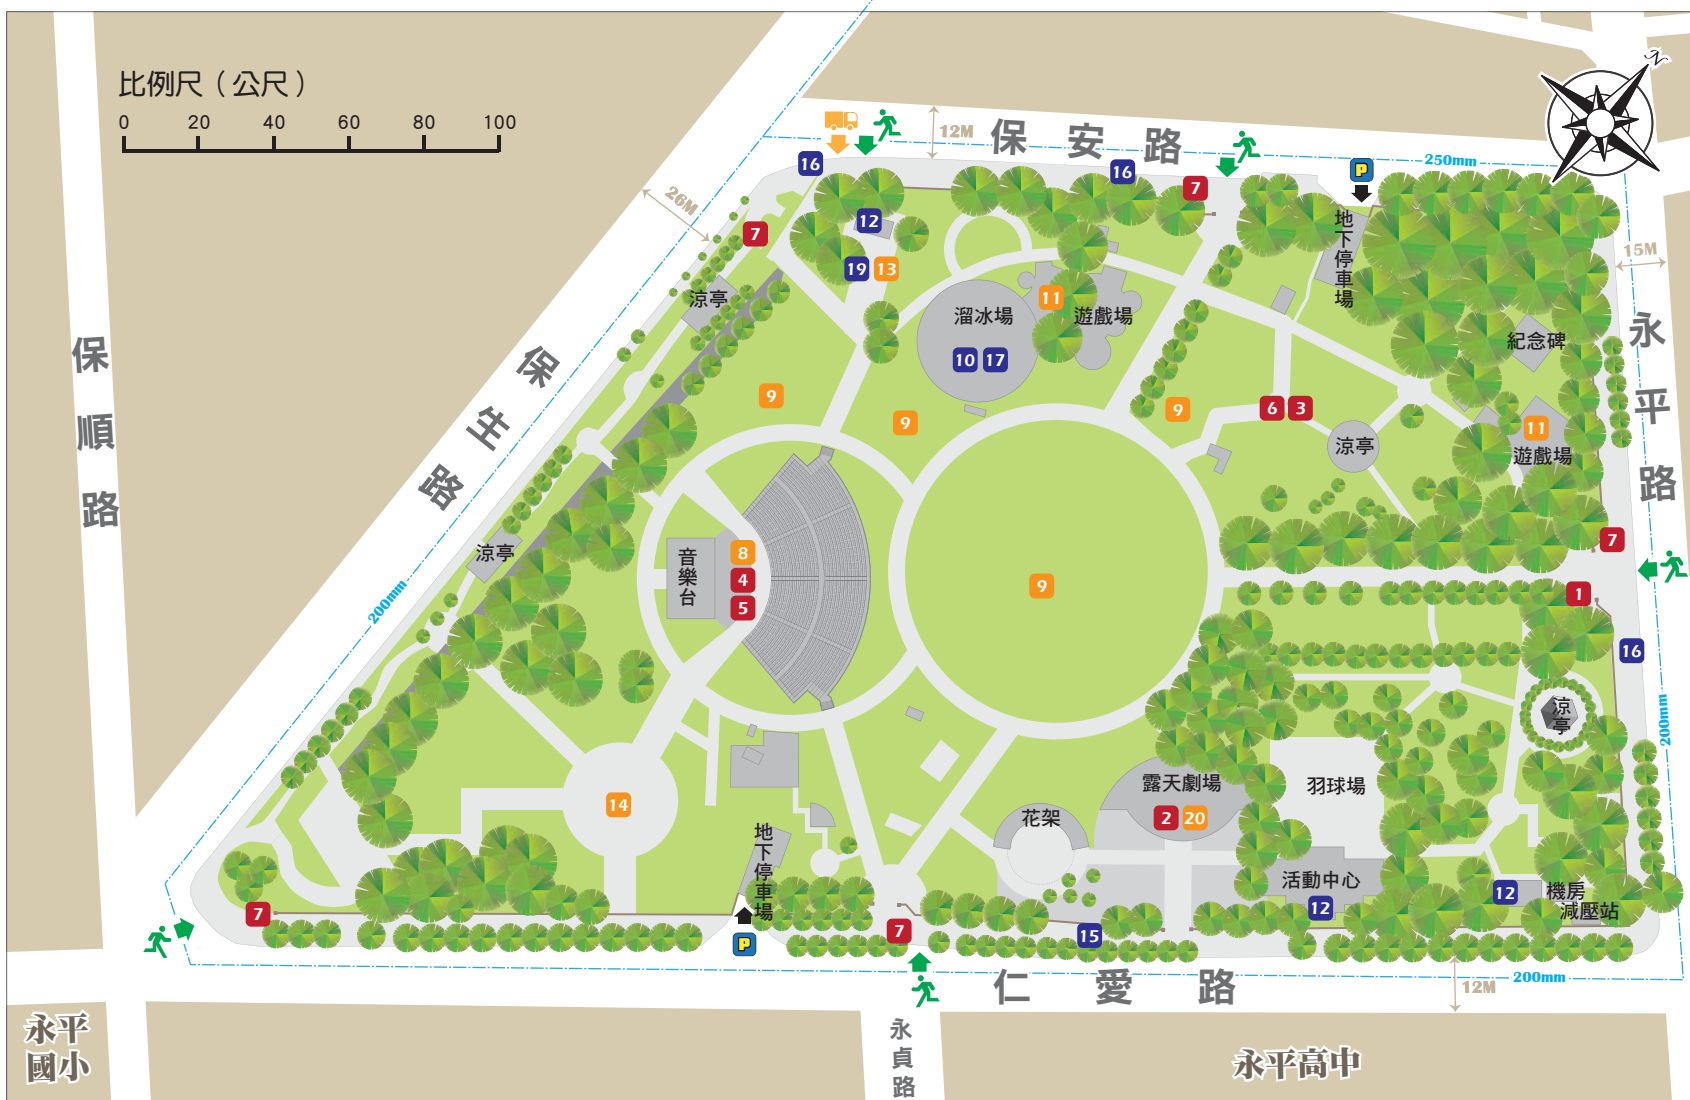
比例尺（公尺）
0 20 40 60 80 100

12M 保 安 路
250mm
N
26M
15M
保順路
保生路
永平路
200mm
16 12 7 19 13 16 7
P
地下停車場
涼亭
溜冰場
11 遊戲場
10 17
紀念碑
9 9 9 6 3
涼亭
11 遊戲場
7
音樂台
8 4 5
9
1
16
200mm
涼亭
14
地下停車場
花架
露天劇場
2 20
羽球場
活動中心
12
12 機房 減壓站
7
P
7 15
仁 愛 路
12M 200mm
永平國小
永貞路
永平高中